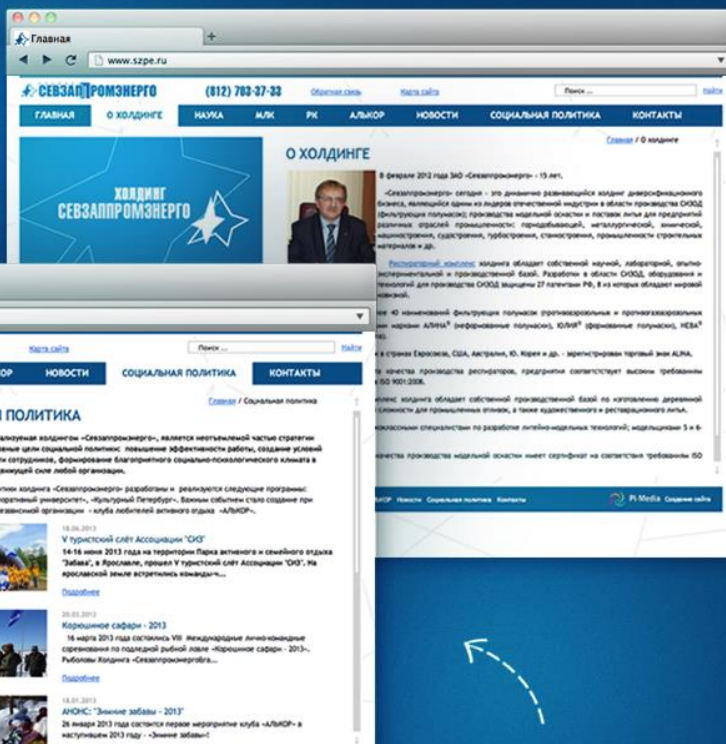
Главная

www.szpe.ru

СЕВЗАППРОМЭНЕРГО (812) 703-37-33 Обратная связь Карта сайта Поиск ...

ГЛАВНАЯ О ХОЛДИНГЕ НАУКА МЛК РК АЛЬКОР НОВОСТИ СОЦИАЛЬНАЯ ПОЛИТИКА КОНТАКТЫ

ХОЛДИНГ СЕВЗАППРОМЭНЕРГО

Главная / О холдинге

О ХОЛДИНГЕ

8 февраля 2012 года ЗАО «Севзаппромэнерго» - 15 лет.

«Севзаппромэнерго» сегодня - это динамично развивающийся холдинг диверсификационного бизнеса, являющийся одним из лидеров отечественной индустрии в области производства СИЗОД (фильтрующих полумасок); производства модельной оснастки и поставок литья для предприятий различных отраслей промышленности: горнодобывающей, металлургической, химической, машиностроения, судостроения, турбостроения, станкостроения, промышленности строительных материалов и др.

Респираторный комплекс холдинга обладает собственной научной, лабораторной, опытно-экспериментальной и производственной базой. Разработки в области СИЗОД, оборудования и технологий для производства СИЗОД защищены 27 патентами РФ, 8 из которых обладает мировой новизной.

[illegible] 40 наименований фильтрующих полумасок (противоаэрозольных и противогазоаэрозольных) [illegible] марками АЛИНА® (нефорованные полумаски), ЮЛИЯ® (формованные полумаски), НЕВА®

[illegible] в странах Евразии, США, Австралии, Ю. Кореи и др. - зарегистрирован торговый знак ALINA.

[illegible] качества производства респираторов, предприятия соответствует высоким требованиям ISO 9001:2008.

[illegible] холдинга обладает собственной производственной базой по изготовлению деревянной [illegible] сложности для промышленных отливок, а также художественного и реставрационного литья.

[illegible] специалистами по разработке литейно-модельных технологий; модельщиками 5 и 6-

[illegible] качества производства модельной оснастки имеет сертификат на соответствие требованиям ISO

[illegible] Новости Социальная политика Контакты Pi-Media Создание сайта

Карта сайта Поиск ... Найти

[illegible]ОР НОВОСТИ СОЦИАЛЬНАЯ ПОЛИТИКА КОНТАКТЫ

Главная / Социальная политика

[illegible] ПОЛИТИКА

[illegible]ализуемая холдингом «Севзаппромэнерго», является неотъемлемой частью стратегии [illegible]овные цели социальной политики: повышение эффективности работы, создание условий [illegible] сотрудников, формирование благоприятного социально-психологического климата в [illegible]ающей силе любой организации.

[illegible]тики холдинга «Севзаппромэнерго» разработаны и реализуются следующие программы: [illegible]ортивный университет», «Культурный Петербург». Важным событием стало создание при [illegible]ной организации - клуба любителей активного отдыха «АЛЬКОР».

18.06.2013
V туристский слёт Ассоциации "СИЗ"
14-16 июня 2013 года на территории Парка активного и семейного отдыха "Забава", в Ярославле, прошел V туристский слёт Ассоциации "СИЗ". На ярославской земле встретились команды-...
Подробнее

20.03.2013
Корюшкиное сафари - 2013
16 марта 2013 года состоялись VIII Международные лично-командные соревнования по подледной рыбной ловле «Корюшкиное сафари» - 2013». Рыболовы Холдинга «Севзаппромэнерго»...
Подробнее

18.01.2013
АНОНС: "Зимние забавы - 2013"
26 января 2013 года состоится первое мероприятие клуба «АЛЬКОР» в наступившем 2013 году - «Зимние забавы»!